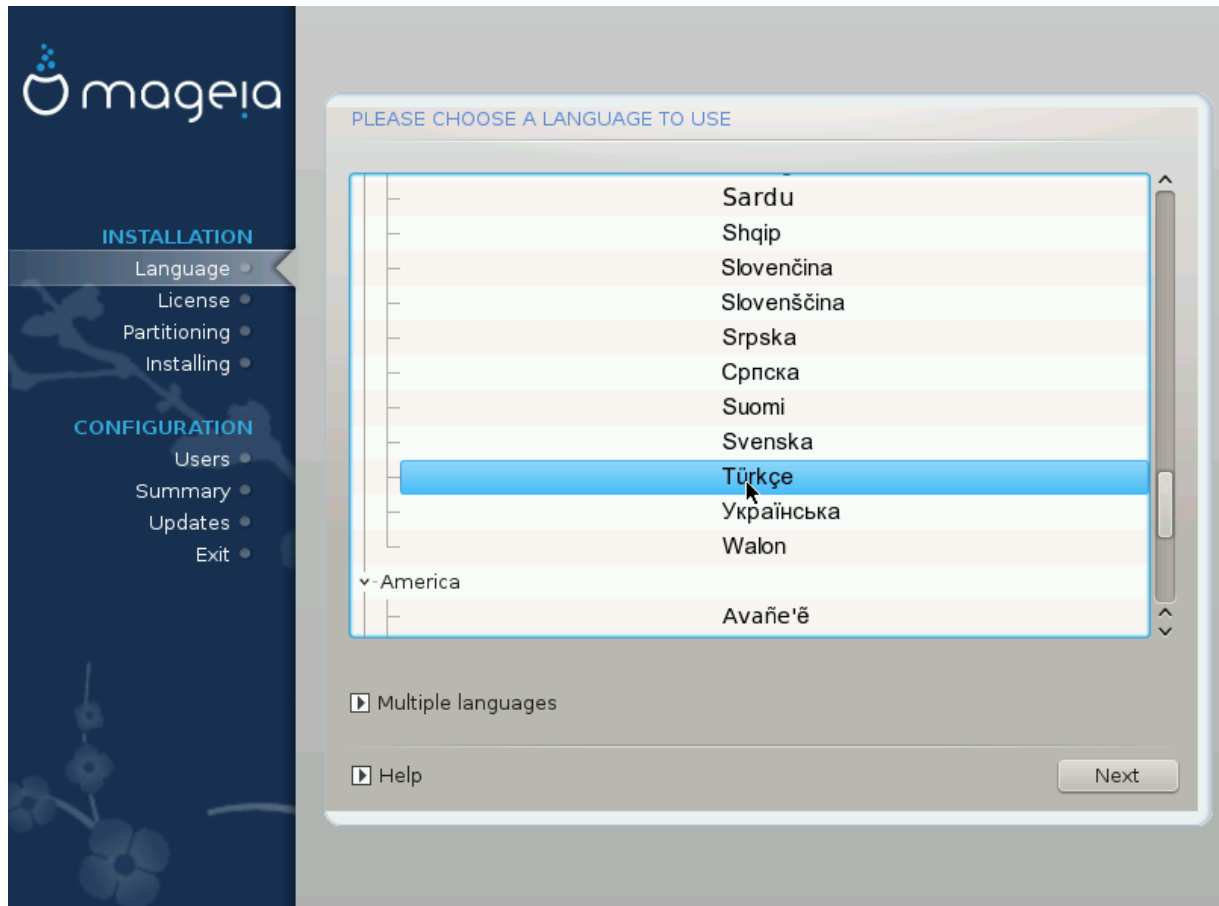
mageia

INSTALLATION
Language
License
Partitioning
Installing

CONFIGURATION
Users
Summary
Updates
Exit

PLEASE CHOOSE A LANGUAGE TO USE

Sardu
Shqip
Slovenčina
Slovenščina
Srpska
Српска
Suomi
Svenska
Türkçe
Українська
Walon
America
Avañe'ẽ

Multiple languages

Help

Next